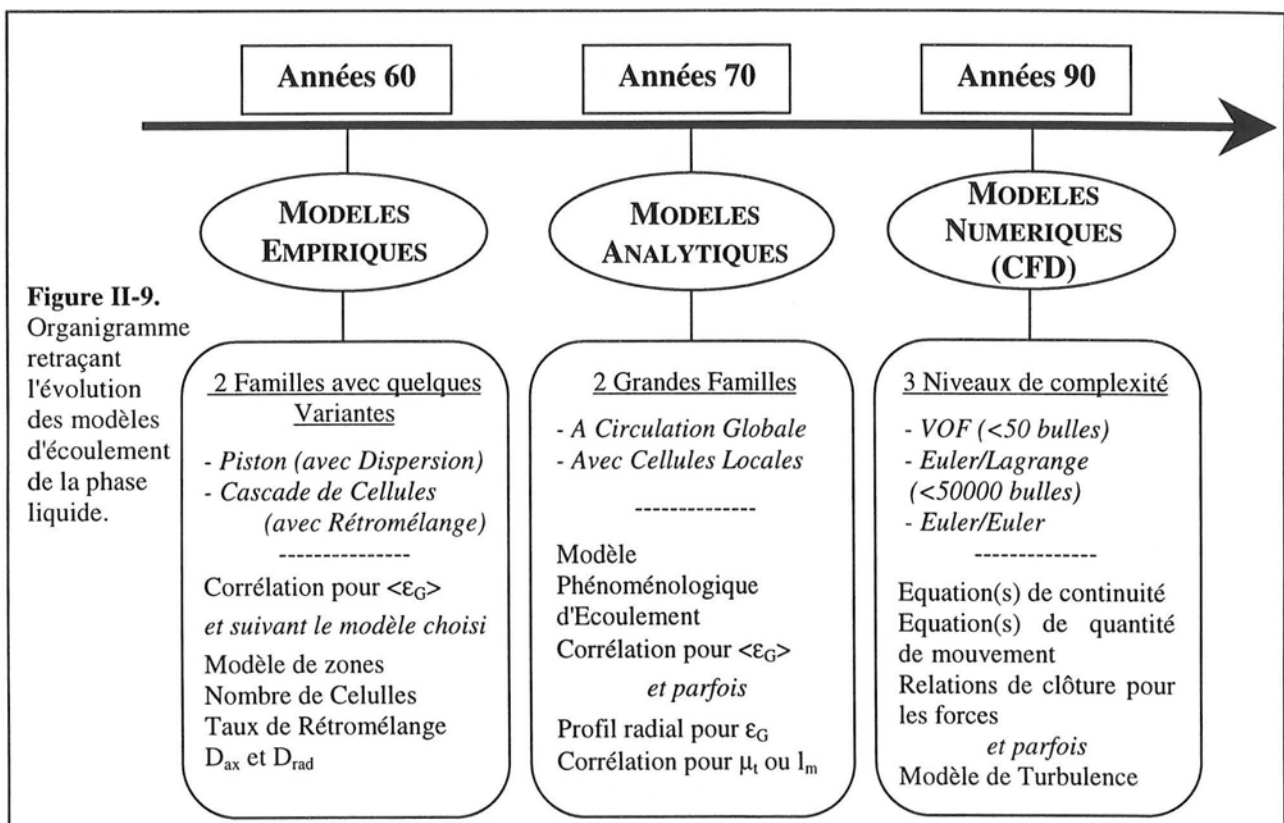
Années 60

Années 70

Années 90

MODELES EMPIRIQUES

MODELES ANALYTIQUES

MODELES NUMERIQUES (CFD)

Figure II-9. Organigramme retraçant l'évolution des modèles d'écoulement de la phase liquide.

2 Familles avec quelques Variantes

- Piston (avec Dispersion)
- Cascade de Cellules (avec Rétromélange)

---------------

Corrélation pour $<\varepsilon_G>$

et suivant le modèle choisi

Modèle de zones
Nombre de Celulles
Taux de Rétromélange
$D_{ax}$ et $D_{rad}$

2 Grandes Familles

- A Circulation Globale
- Avec Cellules Locales

--------------

Modèle Phénoménologique d'Ecoulement
Corrélation pour $<\varepsilon_G>$

et parfois

Profil radial pour $\varepsilon_G$
Corrélation pour $\mu_t$ ou $l_m$

3 Niveaux de complexité

- VOF (<50 bulles)
- Euler/Lagrange (<50000 bulles)
- Euler/Euler

--------------

Equation(s) de continuité
Equation(s) de quantité de mouvement
Relations de clôture pour les forces

et parfois

Modèle de Turbulence